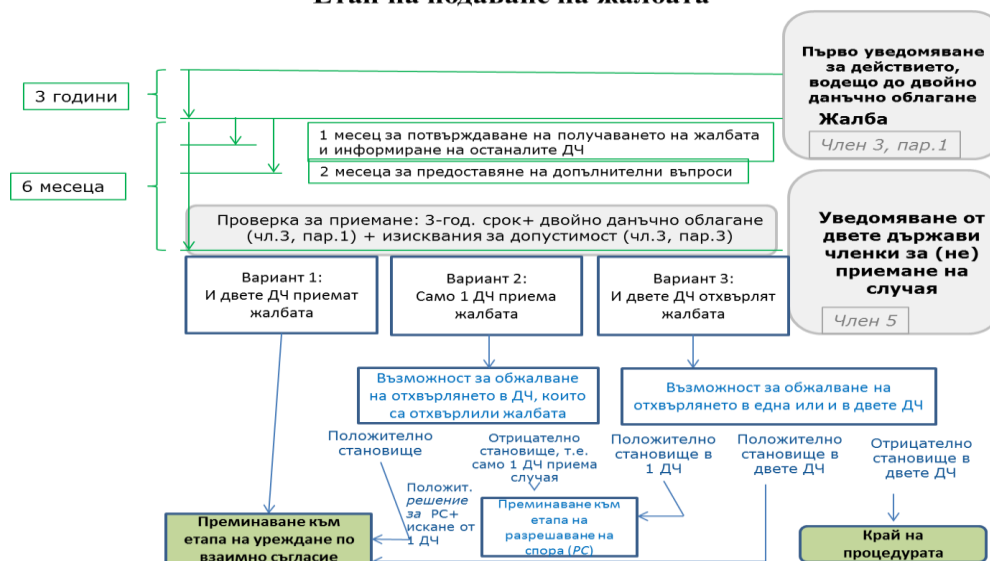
Етап на подаване на жалбата

Първо уведомяване за действието, водещо до двойно данъчно облагане
Жалба
Член 3, пар.1

3 години

1 месец за потвърждаване на получаването на жалбата и информиране на останалите ДЧ

6 месеца

2 месеца за предоставяне на допълнителни въпроси

Проверка за приемане: 3-год. срок+ двойно данъчно облагане (чл.3, пар.1) + изисквания за допустимост (чл.3, пар.3)

Уведомяване от двете държави членки за (не) приемане на случая
Член 5

Вариант 1:
И двете ДЧ приемат жалбата

Вариант 2:
Само 1 ДЧ приема жалбата

Вариант 3:
И двете ДЧ отхвърлят жалбата

Възможност за обжалване на отхвърлянето в ДЧ, които са отхвърлили жалбата

Възможност за обжалване на отхвърлянето в една или и в двете ДЧ

Положително становище

Отрицателно становище, т.е. само 1 ДЧ приема случая

Положително становище в 1 ДЧ

Положително становище в двете ДЧ

Отрицателно становище в двете ДЧ

Положит. решение за РС+ искане от 1 ДЧ

Преминаване към етапа на разрешаване на спора (РС)

Преминаване към етапа на уреждане по взаимно съгласие

Край на процедурата